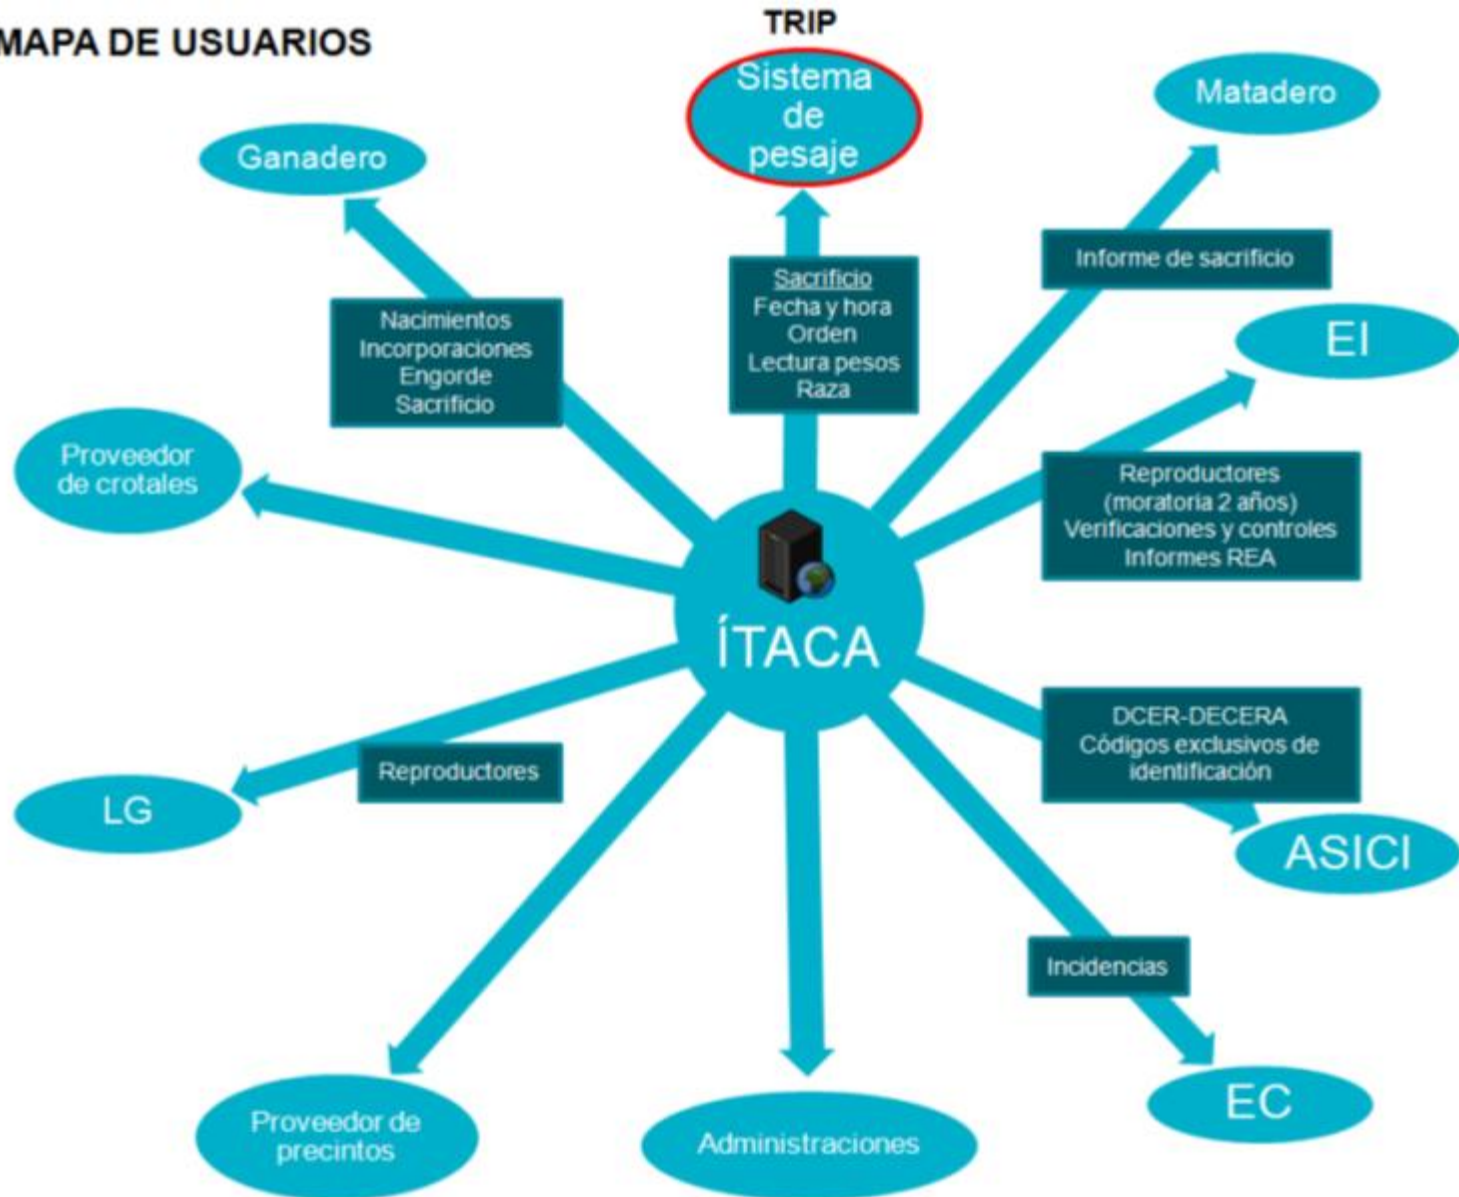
MAPA DE USUARIOS

TRIP

Sistema de pesaje

Ganadero

Matadero

Sacrificio
Fecha y hora
Orden
Lectura pesos
Raza

Informe de sacrificio

Nacimientos
Incorporaciones
Engorde
Sacrificio

EI

Proveedor de crotales

Reproductores
(moratoria 2 años)
Verificaciones y controles
Informes REA

ÍTACA

DCER-DECERA
Códigos exclusivos de identificación

Reproductores

LG

ASICI

Incidencias

Proveedor de precintos

Administraciones

EC